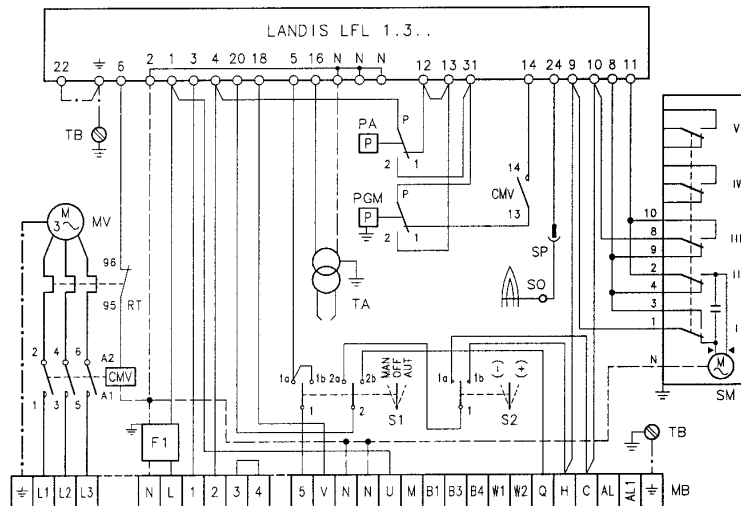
LANDIS LFL 1.3..

22 ⏚ 6 2 1 3 4 20 18 5 16 N N N 12 13 31 14 24 9 10 8 11

TB

PA P 2 1 P

PGM P 2 1 P

14 CMV 13

SP

SO

V IV III II I

10 8 9 2 4 3 1 N

M

SM

M 3~ MV

96 95 RT

2 4 6 1 3 5

A2 CMV A1

TA

1a 1b 2a 2b 1 2 MAN OFF AUT S1

1a 1b 1 2 S2

F1

TB

| ⏚ | L1 | L2 | L3 | N | L | 1 | 2 | 3 | 4 | 5 | V | N | N | U | M | B1 | B3 | B4 | W1 | W2 | Q | H | C | AL | AL1 | ⏚ | MB |